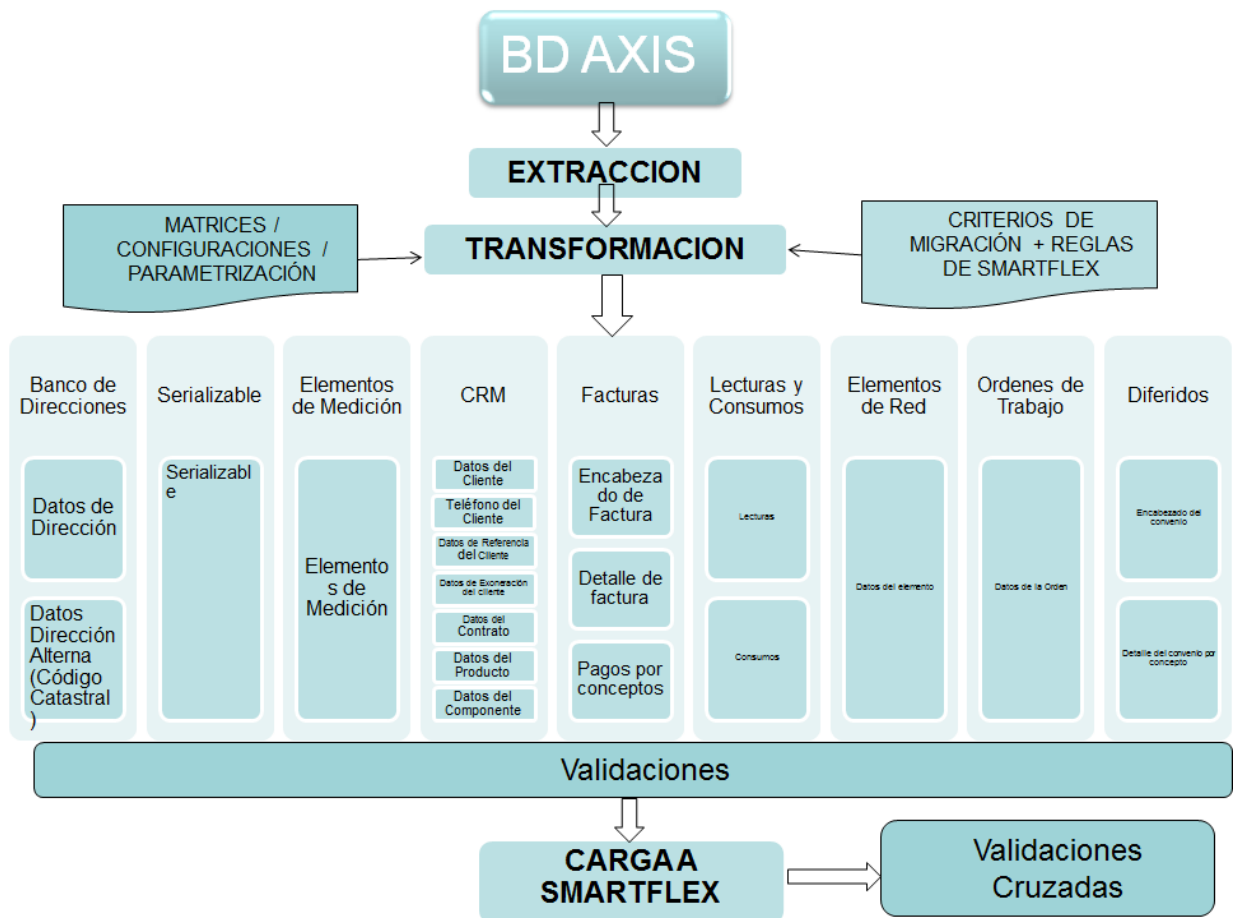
BD AXIS

EXTRACCION

MATRICES / CONFIGURACIONES / PARAMETRIZACIÓN

TRANSFORMACION

CRITERIOS DE MIGRACIÓN + REGLAS DE SMARTFLEX

Banco de Direcciones

Datos de Dirección

Datos Dirección Alterna (Código Catastral )

Serializable

Serializable

Elementos de Medición

Elementos de Medición

CRM

Datos del Cliente

Teléfono del Cliente

Datos de Referencia del Cliente

Datos de Exoneración del cliente

Datos del Contrato

Datos del Producto

Datos del Componente

Facturas

Encabezado de Factura

Detalle de factura

Pagos por conceptos

Lecturas y Consumos

Lecturas

Consumos

Elementos de Red

Datos del elemento

Ordenes de Trabajo

Datos de la Orden

Diferidos

Encabezado del convenio

Detalle del convenio por concepto

Validaciones

CARGAA SMARTFLEX

Validaciones Cruzadas